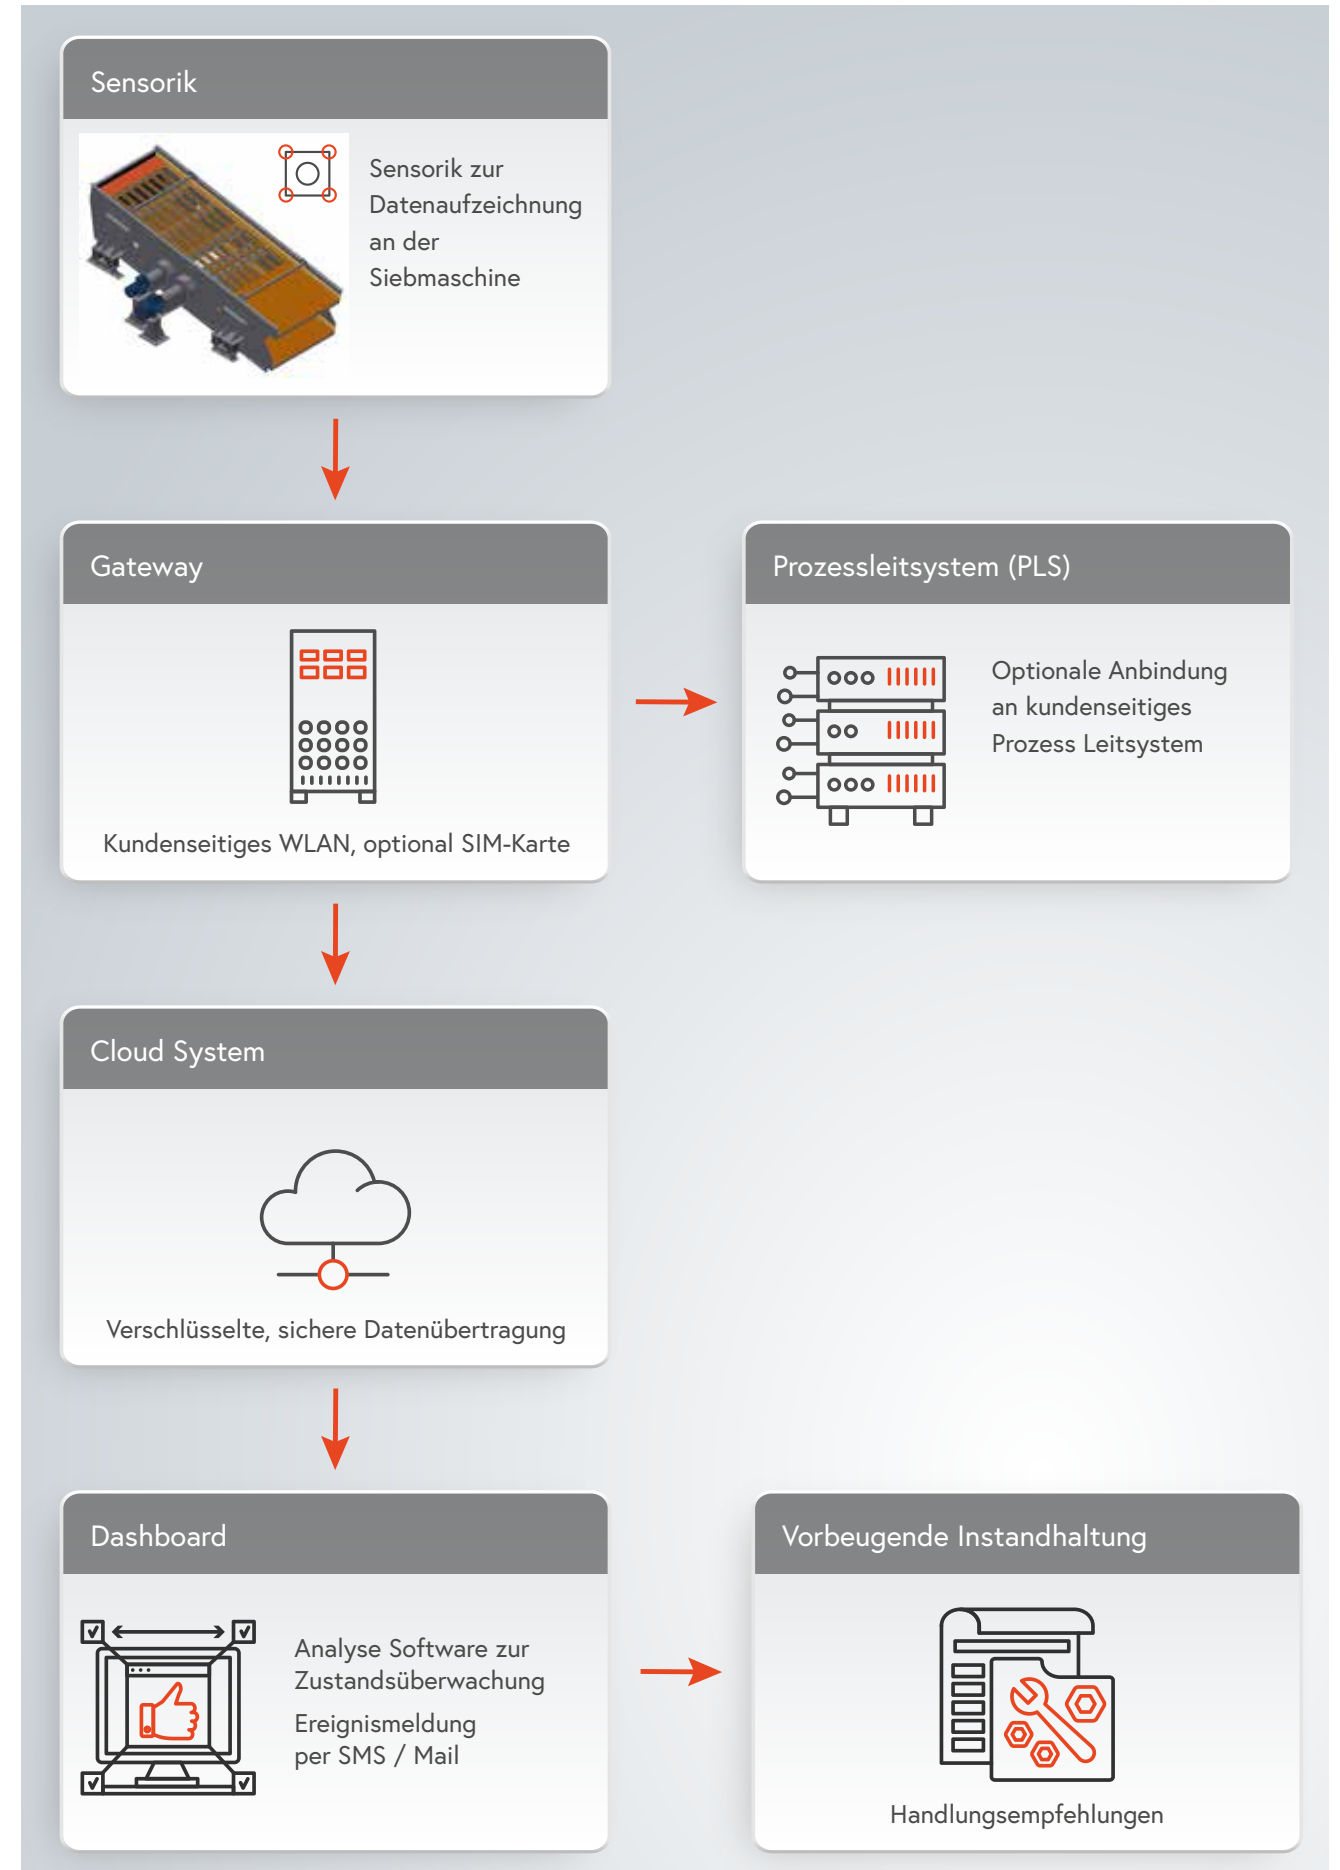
Sensorik

Sensorik zur Datenaufzeichnung an der Siebmaschine

Gateway

Kundenseitiges WLAN, optional SIM-Karte

Prozessleitsystem (PLS)

Optionale Anbindung an kundenseitiges Prozess Leitsystem

Cloud System

Verschlüsselte, sichere Datenübertragung

Dashboard

Analyse Software zur Zustandsüberwachung

Ereignismeldung per SMS / Mail

Vorbeugende Instandhaltung

Handlungsempfehlungen